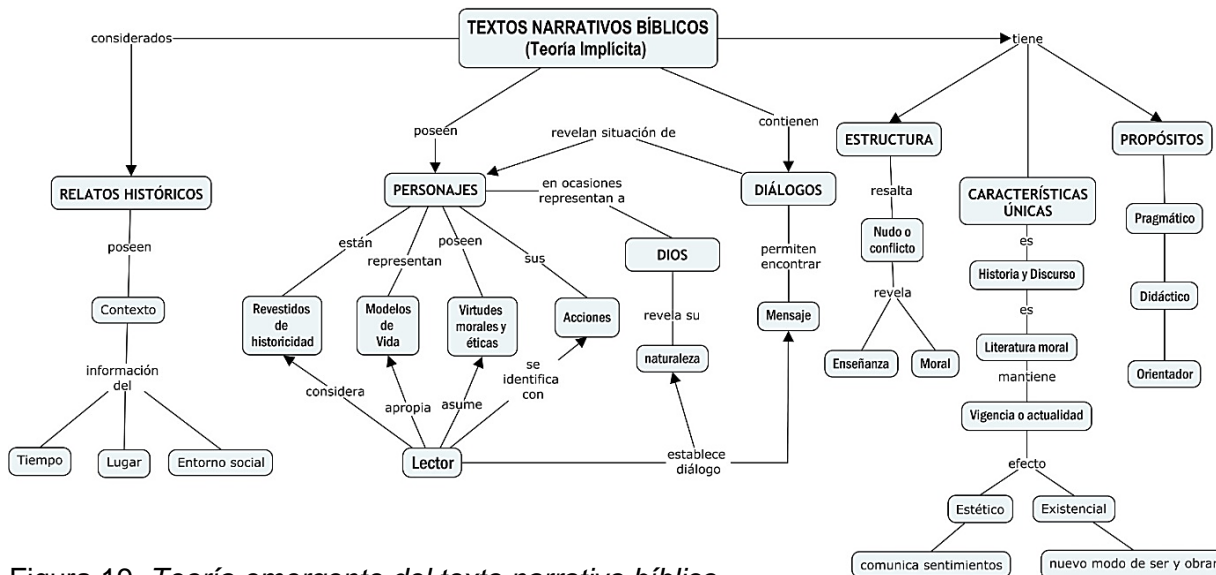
TEXTOS NARRATIVOS BÍBLICOS
(Teoría Implícita)

considerados

RELATOS HISTÓRICOS

poseen

Contexto

información del

Tiempo

Lugar

Entorno social

poseen

revelan situación de

contienen

PERSONAJES

en ocasiones representan a

DIÁLOGOS

están

representan

poseen

sus

DIOS

permiten encontrar

Revestidos de historicidad

Modelos de Vida

Virtudes morales y éticas

Acciones

revela su

Mensaje

naturaleza

considera

apropia

asume

se identifica con

Lector

establece diálogo

tiene

ESTRUCTURA

resalta

Nudo o conflicto

revela

Enseñanza

Moral

CARACTERÍSTICAS ÚNICAS

es

Historia y Discurso

es

Literatura moral

mantiene

Vigencia o actualidad

efecto

Estético

Existencial

comunica sentimientos

nuevo modo de ser y obrar

PROPÓSITOS

Pragmático

Didáctico

Orientador

Figura 19. Teoría emergente del texto narrativo bíblico